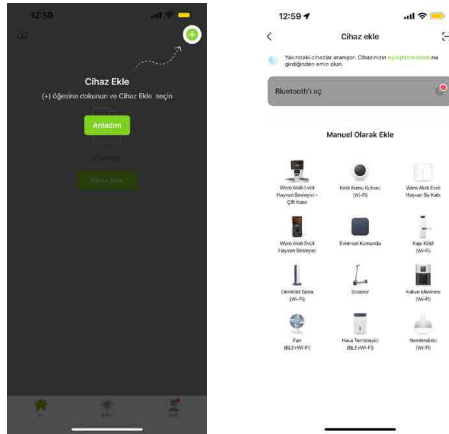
12:59

Cihaz Ekle

(+) öğesine dokunun ve Cihaz Ekle seçin

Anladım

Cihaz Ekle

12:59

Cihaz ekle

Yakındaki cihazlar aranıyor. Cihazınızın eşleştirme moduna girdiğinden emin olun.

Bluetooth'u aç

Manuel Olarak Ekle

Wero Akıllı Evcil Hayvan Besleyici - Çift Kase

Kedi Kamu Kutusu (Wi-Fi)

Wero Akıllı Evcil Hayvan Su Kabı

Wero Akıllı Evcil Hayvan Besleyici

Evrensel Kumanda

Kapı Kilidi (Wi-Fi)

Elektrikli Süpürge (Wi-Fi)

Scooter

Kahve Makinesi (Wi-Fi)

Fan (BLE+Wi-Fi)

Hava Temizleyici (BLE+Wi-Fi)

Nemlendirici (Wi-Fi)